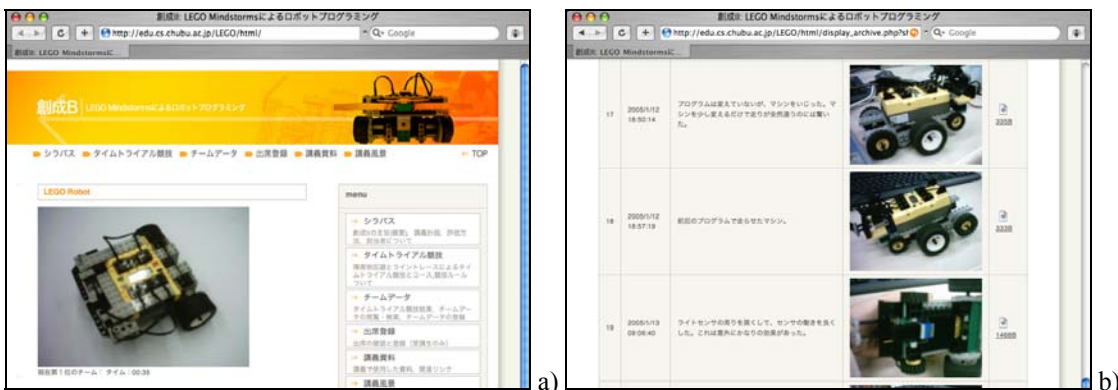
創成B: LEGO Mindstormsによるロボットプログラミング
http://edu.cs.chubu.ac.jp/LEGO/html/
Q- Google
創成B: LEGO Mindstorms...

創成B LEGO Mindstormsによるロボットプログラミング

シラバス タイムトライアル競技 チームデータ 出席登録 講義資料 講義風景 TOP

LEGO Robot

menu

シラバス
創成Bの主旨(概要)、講義計画、評価方法、担当者について

タイムトライアル競技
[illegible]

チームデータ
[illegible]

出席登録
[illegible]

講義資料
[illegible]

講義風景

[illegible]

a)

創成B: LEGO Mindstormsによるロボットプログラミング
http://edu.cs.chubu.ac.jp/LEGO/html/display_archive.php?s
Q- Google
創成B: LEGO Mindstorms...

| 17 | 2005/1/12 18:50:14 | プログラムは変えていないが、マシンをいじった。マシンを少し変えるだけで走りが全然違うのに驚いた。 | | 335B |
|---|---|---|---|---|
| 18 | 2005/1/12 18:57:19 | 前回のプログラムで走らせたマシン。 | | 332B |
| 19 | 2005/1/13 09:06:40 | ライトセンサの周りを黒くして、センサの働きを良くした。これは意外にかなりの効果があった。 | | 1468B |

b)